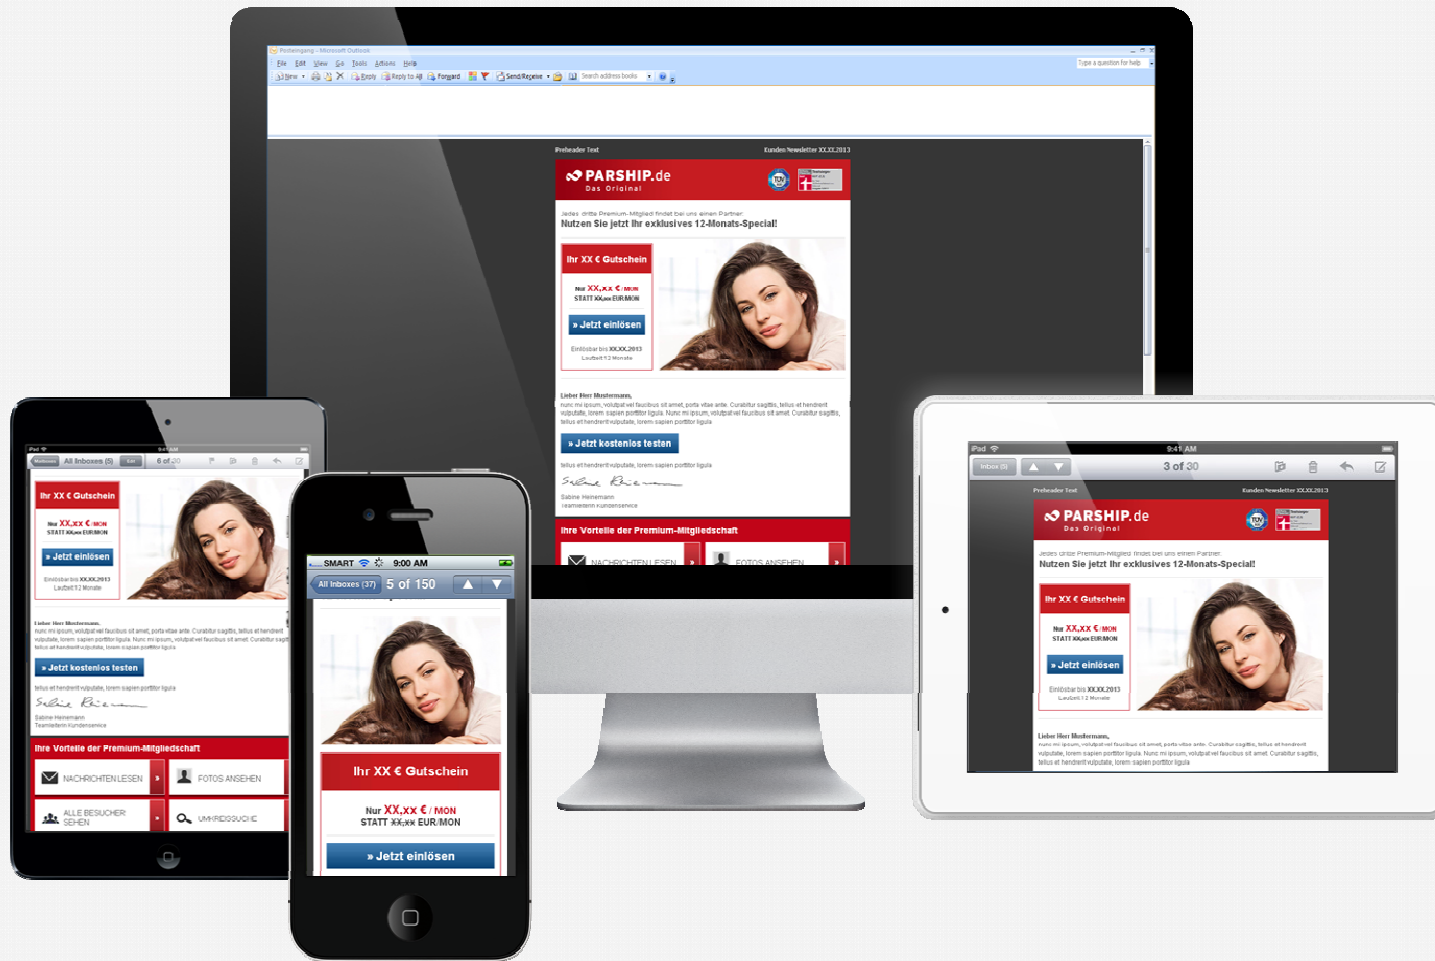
Posteingang - Microsoft Outlook

File Edit View Go Tools Actions Help

New Reply Reply to All Forward Send/Receive Search address books

Type a question for help

Preheader Text

Kunden Newsletter XX.XX.2013

PARSHIP.de
Das Original

Jedes dritte Premium-Mitglied findet bei uns einen Partner
Nutzen Sie jetzt Ihr exklusives 12-Monats-Special!

Ihr XX € Gutschein

Nur XX,xx € / MON
STATT XX,xx EUR/MON

» Jetzt einlösen

Einlösbar bis XX.XX.2013
Laufzeit 12 Monate

Lieber Herr Mustermann,
nunc mi ipsum, volutpat vel faucibus sit amet, porta vitae ante. Curabitur sagittis, tellus et hendrerit vulputate, lorem sapien porttitor ligula. Nunc mi ipsum, volutpat vel faucibus sit amet. Curabitur sagittis, tellus et hendrerit vulputate, lorem sapien porttitor ligula

» Jetzt kostenlos testen

tellus et hendrerit vulputate, lorem sapien porttitor ligula

Sabine Heinemann
Teamleiterin Kundenservice

Ihre Vorteile der Premium-Mitgliedschaft

NACHRICHTEN LESEN

FOTOS ANSEHEN

ALLE BESUCHER SEHEN

UMKREISSUCHE

SMART 9:00 AM
All Inboxes (37) 5 of 150

Ihr XX € Gutschein

Nur XX,xx € / MON
STATT XX,xx EUR/MON

» Jetzt einlösen

iPad 9:41 AM
All Inboxes (5) 6 of 30

iPad 9:41 AM
Inbox (5) 3 of 30